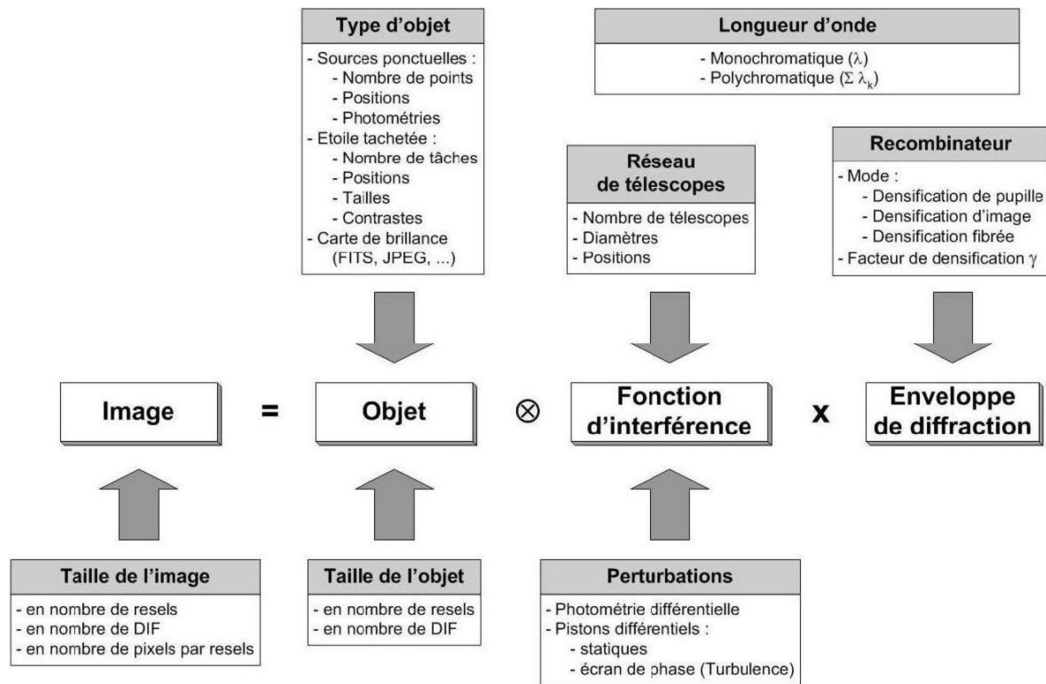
Type d'objet

- Sources ponctuelles :
  - Nombre de points
  - Positions
  - Photométries
- Etoile tachetée :
  - Nombre de tâches
  - Positions
  - Tailles
  - Contrastes
- Carte de brillance (FITS, JPEG, ...)

Longueur d'onde

- Monochromatique ($\lambda$)
- Polychromatique ($\Sigma \lambda_k$)

Réseau de télescopes

- Nombre de télescopes
- Diamètres
- Positions

Recombinateur

- Mode :
  - Densification de pupille
  - Densification d'image
  - Densification fibrée
- Facteur de densification $\gamma$

Image = Objet $\otimes$ Fonction d'interférence x Enveloppe de diffraction

Taille de l'image

- en nombre de resels
- en nombre de DIF
- en nombre de pixels par resels

Taille de l'objet

- en nombre de resels
- en nombre de DIF

Perturbations

- Photométrie différentielle
- Pistons différentiels :
  - statiques
  - écran de phase (Turbulence)